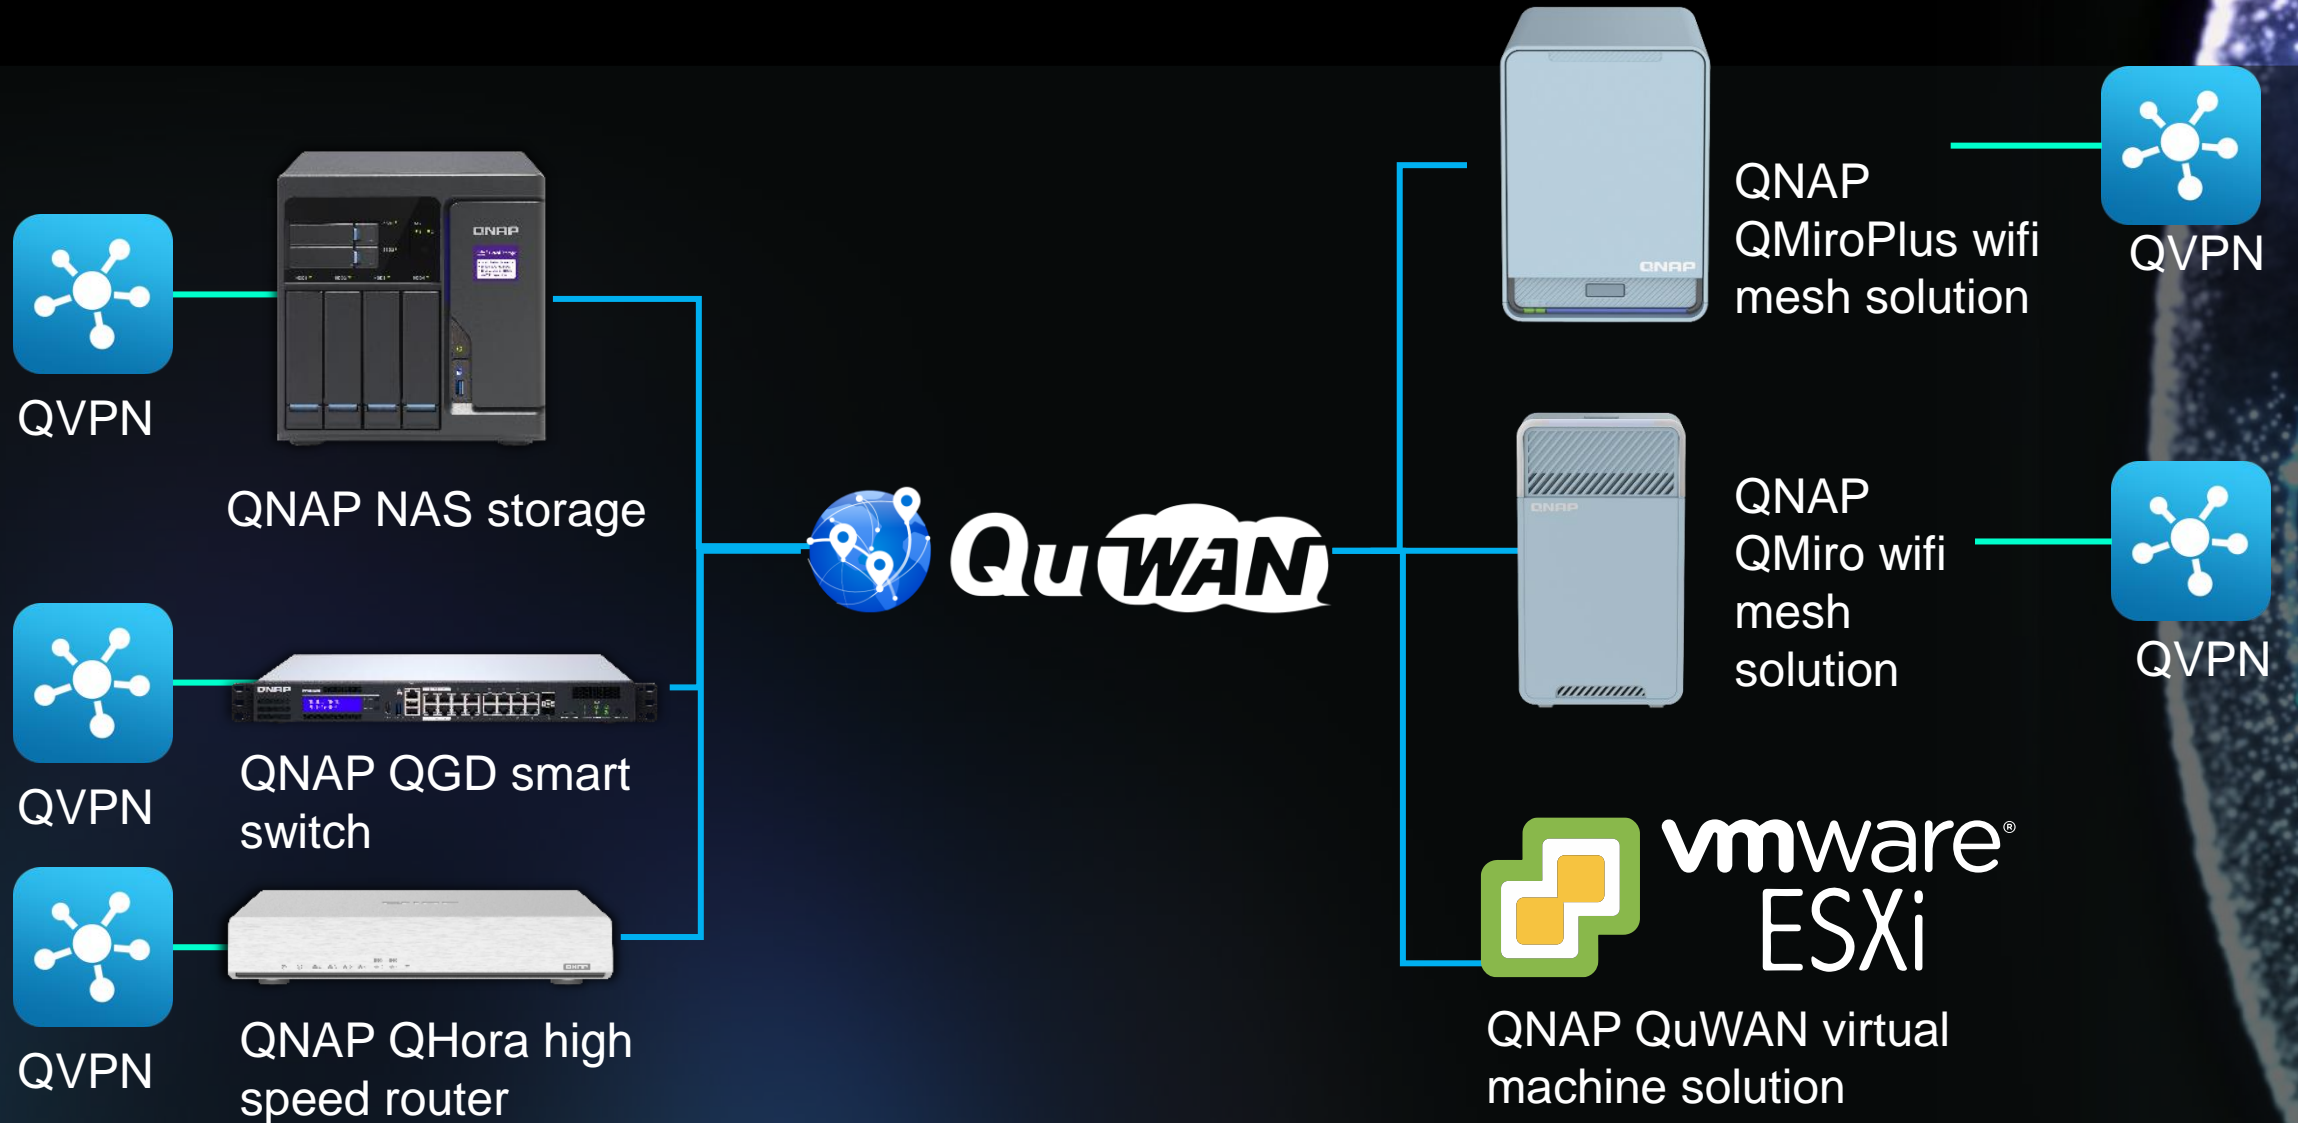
QVPN

QNAP NAS storage

QVPN

QNAP QGD smart switch

QVPN

QNAP QHora high speed router

QuWAN

QNAP QMiroPlus wifi mesh solution

QVPN

QNAP QMiro wifi mesh solution

QVPN

vmware® ESXi

QNAP QuWAN virtual machine solution